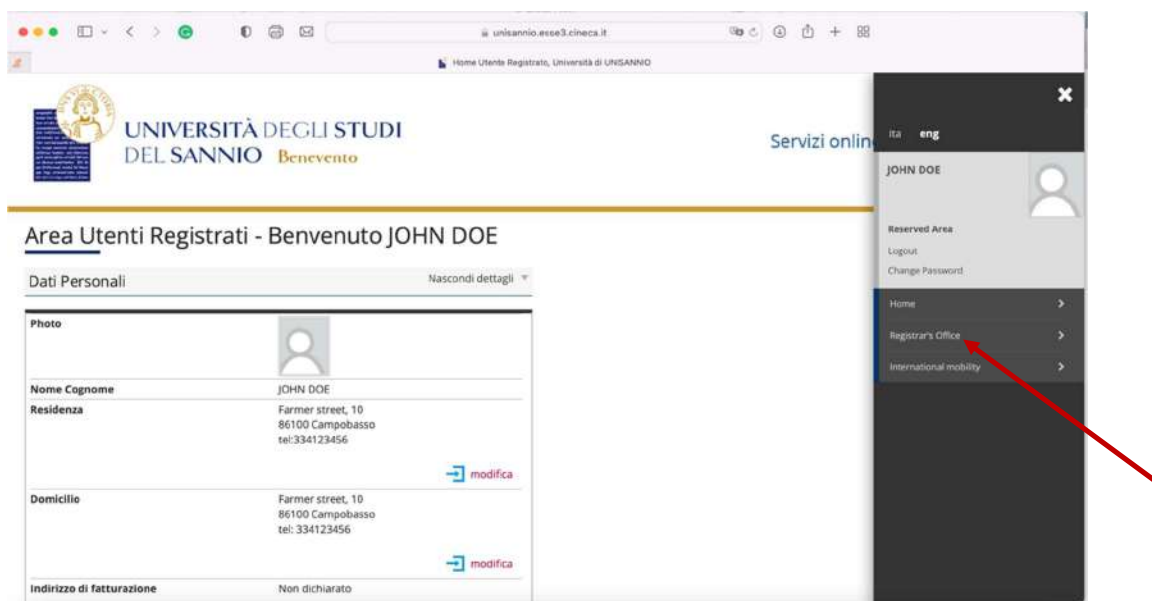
unisannio.esse3.cineca.it

Home Utente Registrato, Università di UNISANNIO

UNIVERSITÀ DEGLI STUDI DEL SANNIO Benevento

Servizi onlin

Area Utenti Registrati - Benvenuto JOHN DOE

Dati Personali

Nascondi dettagli

| | |
|---|---|
| Photo | |
| Nome Cognome | JOHN DOE |
| Residenza | Farmer street, 10 86100 Campobasso tel:334123456 modifica |
| Domicilio | Farmer street, 10 86100 Campobasso tel: 334123456 modifica |
| Indirizzo di fatturazione | Non dichiarato |

ita eng

JOHN DOE

Reserved Area

Logout

Change Password

Home

Registrar's Office

International mobility